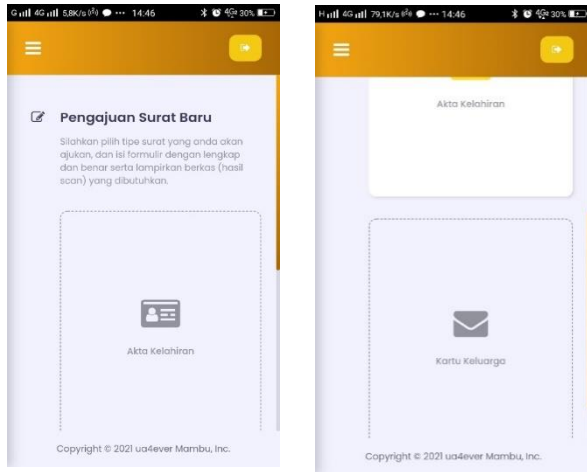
G 4G 5,8K/s ··· 14:46 30%

Pengajuan Surat Baru

Silahkan pilih tipe surat yang anda akan ajukan, dan isi formulir dengan lengkap dan benar serta lampirkan berkas (hasil scan) yang dibutuhkan.

Akta Kelahiran

Copyright © 2021 ua4ever Mambu, Inc.

H 4G 79,1K/s ··· 14:46 30%

Akta Kelahiran

Kartu Keluarga

Copyright © 2021 ua4ever Mambu, Inc.